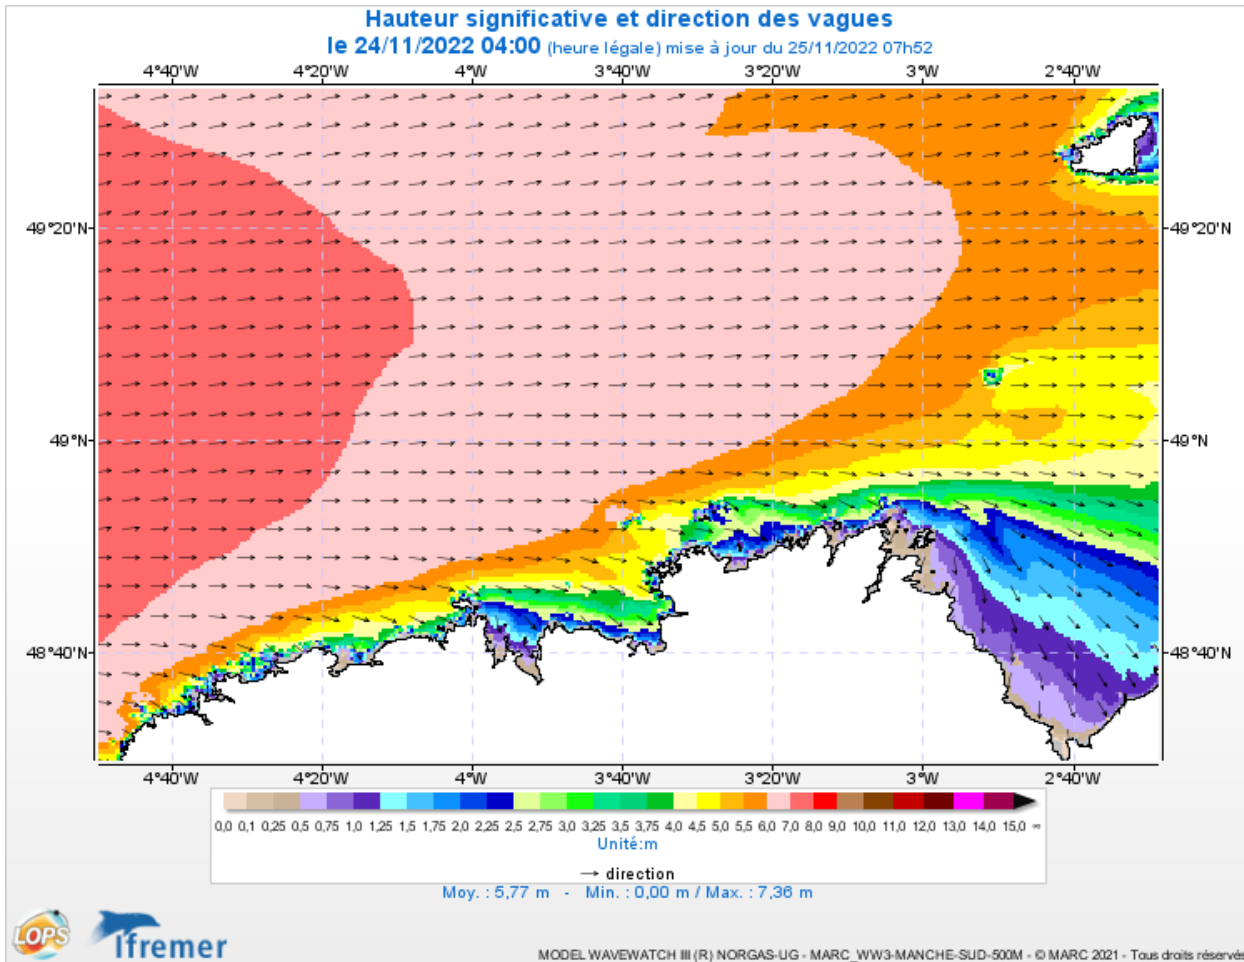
Hauteur significative et direction des vagues
le 24/11/2022 04:00 (heure légale) mise à jour du 25/11/2022 07h52

4°40'W 4°20'W 4°W 3°40'W 3°20'W 3°W 2°40'W

49°20'N
49°N
48°40'N

49°20'N
49°N
48°40'N

4°40'W 4°20'W 4°W 3°40'W 3°20'W 3°W 2°40'W

0,0 0,1 0,25 0,5 0,75 1,0 1,25 1,5 1,75 2,0 2,25 2,5 2,75 3,0 3,25 3,5 3,75 4,0 4,5 5,0 5,5 6,0 7,0 8,0 9,0 10,0 11,0 12,0 13,0 14,0 15,0 ∞
Unité:m

→ direction
Moy. : 5,77 m - Min. : 0,00 m / Max. : 7,36 m

LOPS
Ifremer
MODEL WAVEWATCH III (R) NORGAS-UG - MARC_WW3-MANCHE-SUD-500M - © MARC 2021 - Tous droits réservés